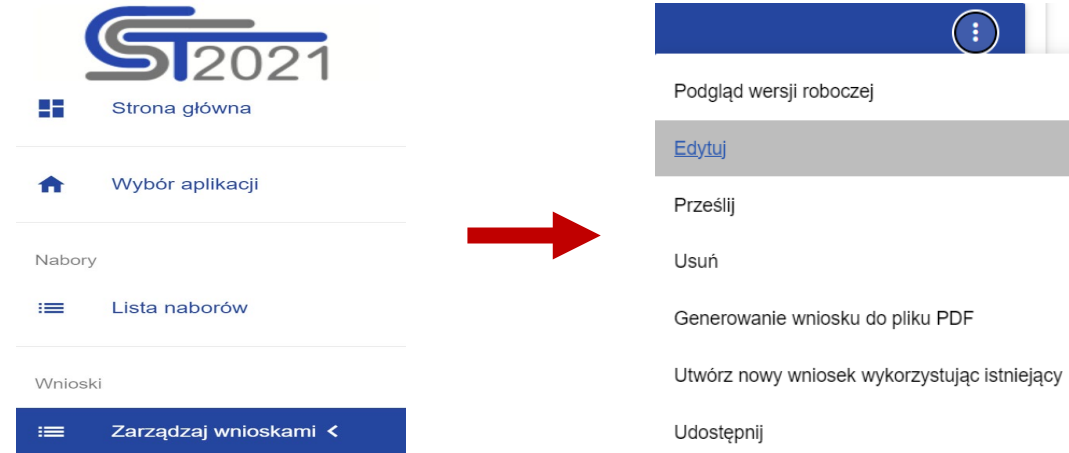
CST2021

Strona główna

Wybór aplikacji

Nabory

Lista naborów

Wnioski

Zarządzaj wnioskami <

Podgląd wersji roboczej

Edytuj

Prześlij

Usuń

Generowanie wniosku do pliku PDF

Utwórz nowy wniosek wykorzystując istniejący

Udostępnij